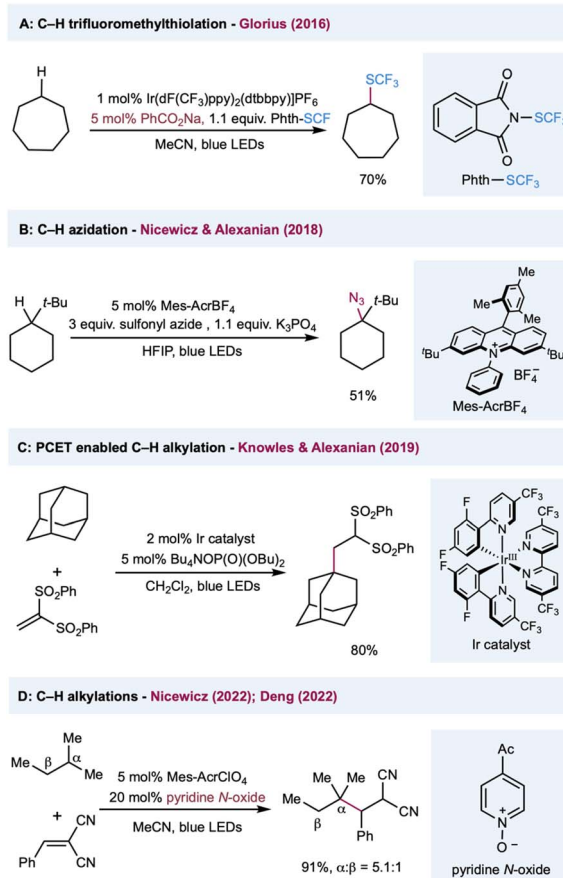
A: C–H trifluoromethylthiolation - Glorius (2016)

H

1 mol% Ir(dF(CF$_3$)ppy)$_2$(dtbbpy)]PF$_6$
5 mol% PhCO$_2$Na, 1.1 equiv. Phth-SCF
MeCN, blue LEDs

SCF$_3$

70%

O
N–SCF
O
Phth–SCF$_3$

B: C–H azidation - Nicewicz & Alexanian (2018)

H t-Bu

5 mol% Mes-AcrBF$_4$
3 equiv. sulfonyl azide , 1.1 equiv. K$_3$PO$_4$
HFIP, blue LEDs

N$_3$ t-Bu

51%

Me
Me Me
$^t$Bu N$^+$ $^t$Bu
BF$_4^-$
Mes-AcrBF$_4$

C: PCET enabled C–H alkylation - Knowles & Alexanian (2019)

+
SO$_2$Ph
SO$_2$Ph

2 mol% Ir catalyst
5 mol% Bu$_4$NOP(O)(OBu)$_2$
CH$_2$Cl$_2$, blue LEDs

SO$_2$Ph
SO$_2$Ph

80%

CF$_3$
F
CF$_3$
F
Ir$^{III}$
F
F
CF$_3$
Ir catalyst

D: C–H alkylations - Nicewicz (2022); Deng (2022)

Me
Me β α Me
+ CN
Ph CN

5 mol% Mes-AcrClO$_4$
20 mol% pyridine N-oxide
MeCN, blue LEDs

Me Me CN
Me α CN
β Ph

91%, α:β = 5.1:1

Ac
N$^+$
O$^-$
pyridine N-oxide